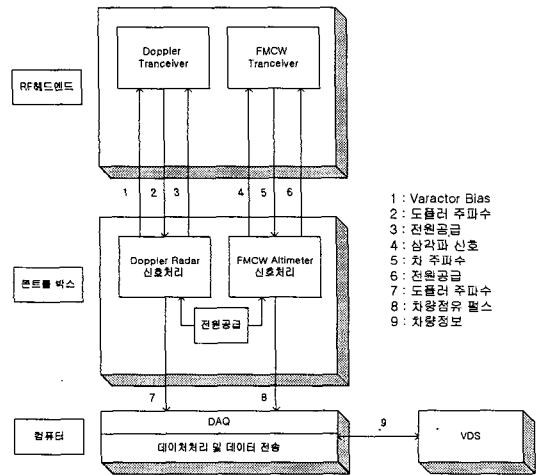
RF헤드엔드

Doppler Tranceiver

FMCW Tranceiver

1 2 3 4 5 6

콘트롤 박스

Doppler Radar 신호처리

FMCW Altimeter 신호처리

전원공급

7 8

컴퓨터

DAQ

데이처처리 및 데이터 전송

9

VDS

1 : Varactor Bias
2 : 도플러 주파수
3 : 전원공급
4 : 삼각파 신호
5 : 차 주파수
6 : 전원공급
7 : 도플러 주파수
8 : 차량점유 펄스
9 : 차량정보